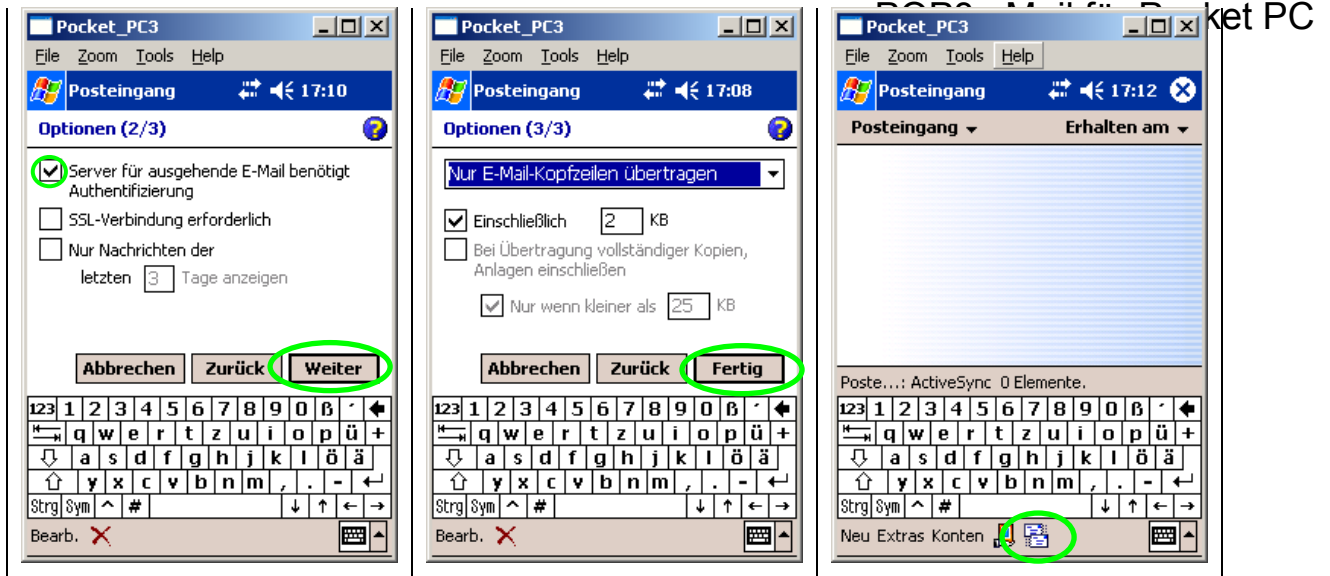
Pocket_PC3
File Zoom Tools Help
Posteingang 17:10
Optionen (2/3)
Server für ausgehende E-Mail benötigt Authentifizierung
SSL-Verbindung erforderlich
Nur Nachrichten der letzten 3 Tage anzeigen
Abbrechen Zurück Weiter
123 1 2 3 4 5 6 7 8 9 0 ß ´
q w e r t z u i o p ü +
a s d f g h j k l ö ä
y x c v b n m , . -
Strg Sym ^ #
Bearb.

Pocket_PC3
File Zoom Tools Help
Posteingang 17:08
Optionen (3/3)
Nur E-Mail-Kopfzeilen übertragen
Einschließlich 2 KB
Bei Übertragung vollständiger Kopien, Anlagen einschließen
Nur wenn kleiner als 25 KB
Abbrechen Zurück Fertig
123 1 2 3 4 5 6 7 8 9 0 ß ´
q w e r t z u i o p ü +
a s d f g h j k l ö ä
y x c v b n m , . -
Strg Sym ^ #
Bearb.

POP3 - Mail für Pocket PC
Pocket_PC3
File Zoom Tools Help
Posteingang 17:12
Posteingang Erhalten am
Poste...: ActiveSync 0 Elemente.
123 1 2 3 4 5 6 7 8 9 0 ß ´
q w e r t z u i o p ü +
a s d f g h j k l ö ä
y x c v b n m , . -
Strg Sym ^ #
Neu Extras Konten